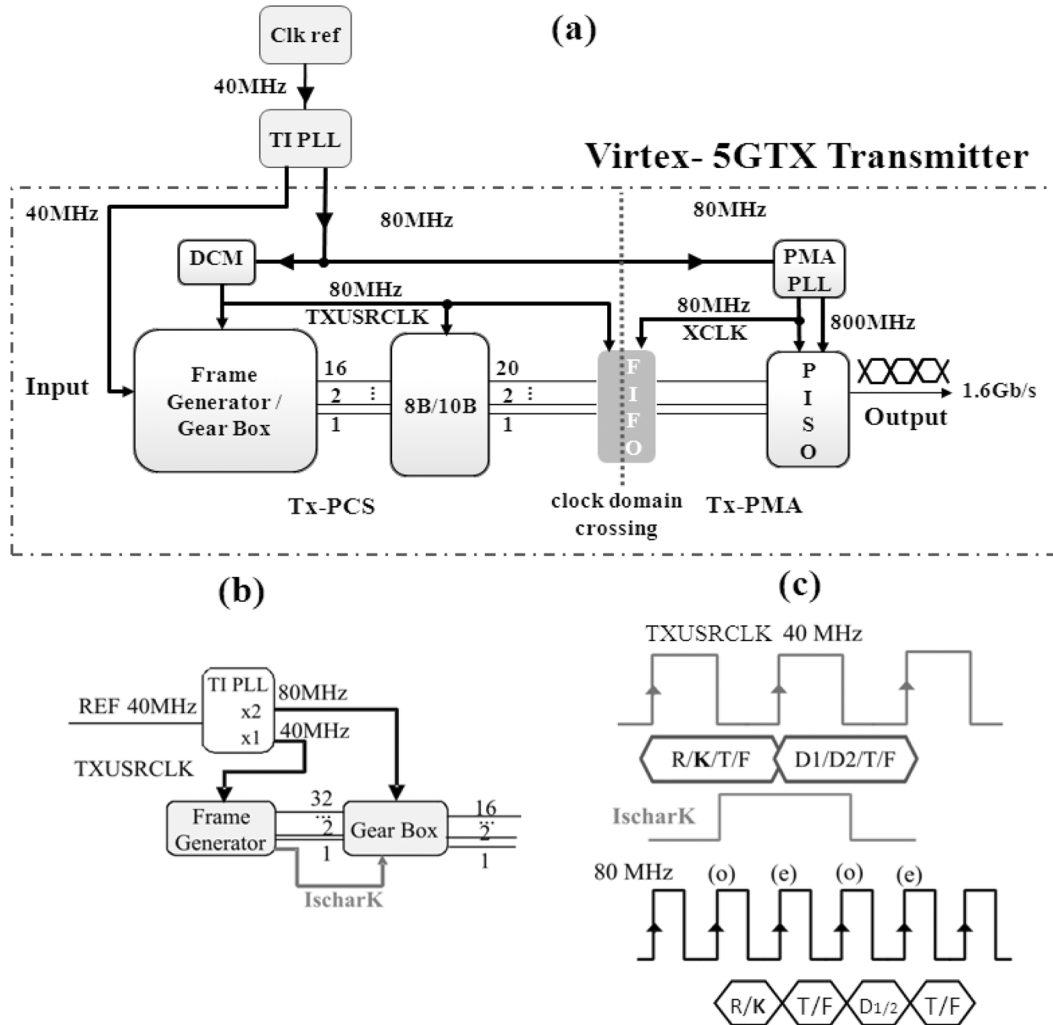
(a)

Clk ref

40MHz

TI PLL

Virtex- 5GTX Transmitter

40MHz

80MHz

80MHz

DCM

PMA PLL

80MHz
TXUSRCLK

80MHz
XCLK

800MHz

Input

Frame Generator / Gear Box

16
2 ⋮
1

8B/10B

20
2 ⋮
1

F I F O

P I S O

1.6Gb/s

Output

Tx-PCS

clock domain crossing

Tx-PMA

(b)

REF 40MHz

TI PLL
x2
x1

80MHz

40MHz

TXUSRCLK

Frame Generator

32
⋮
2
1

Gear Box

16
⋮
2
1

IscharK

(c)

TXUSRCLK 40 MHz

R/K/T/F

D1/D2/T/F

IscharK

80 MHz

(o)

(e)

(o)

(e)

R/K

T/F

$D_{1/2}$

T/F